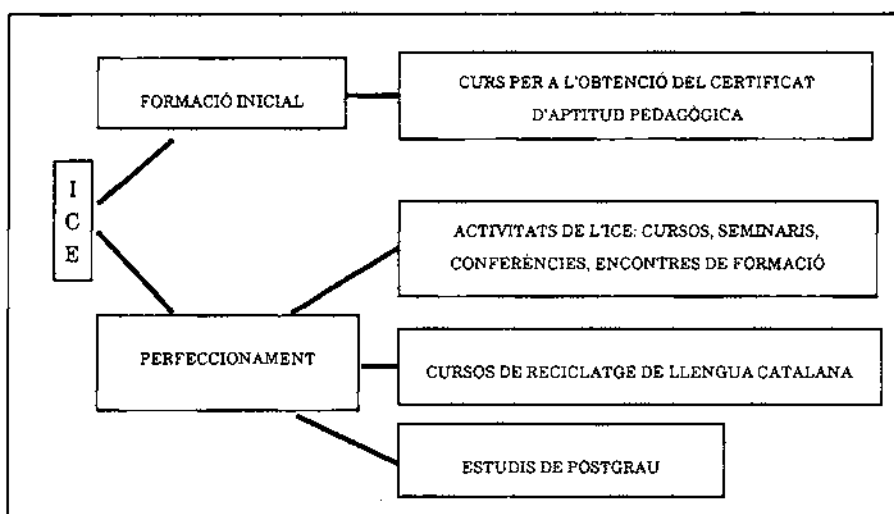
I
C
E

FORMACIÓ INICIAL

CURS PER A L'OBTENCIÓ DEL CERTIFICAT D'APTITUD PEDAGÒGICA

ACTIVITATS DE L'ICE: CURSOS, SEMINARIS, CONFERÈNCIES, ENCONTRES DE FORMACIÓ

PERFECCIONAMENT

CURSOS DE RECICLATGE DE LLENGUA CATALANA

ESTUDIS DE POSTGRAU